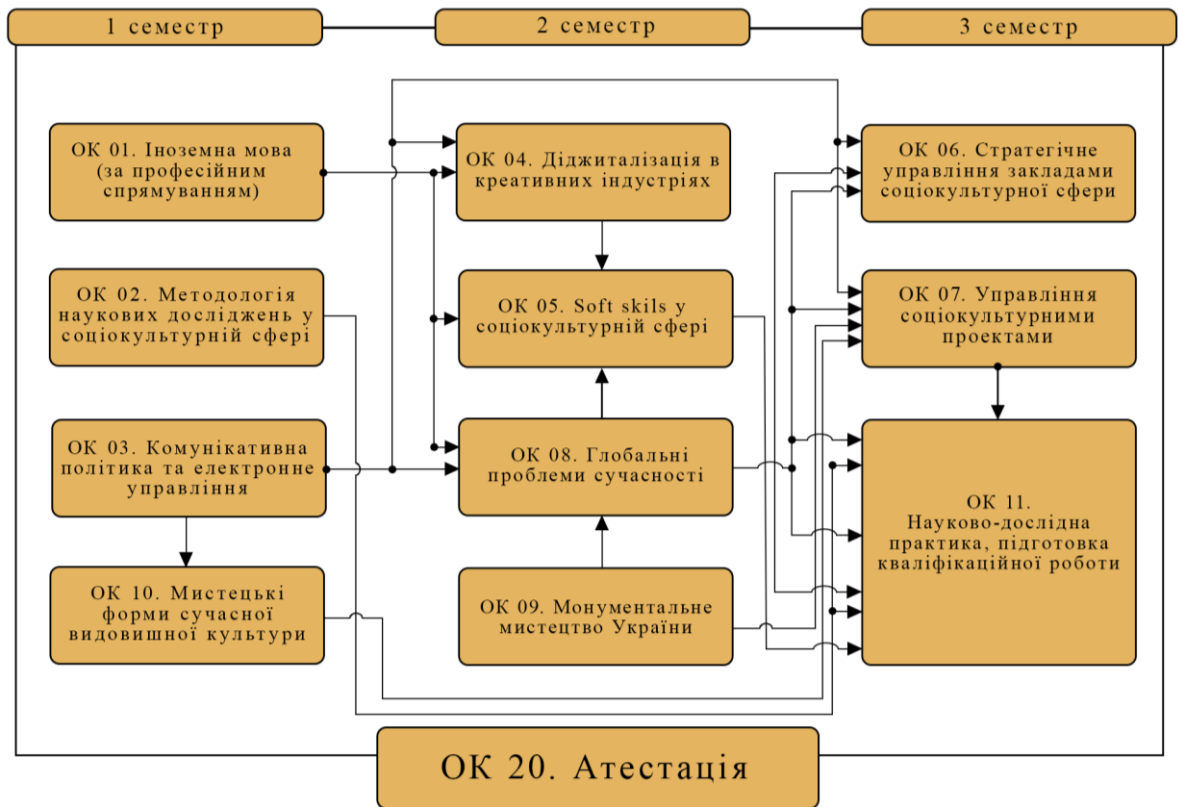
1 семестр

2 семестр

3 семестр

ОК 01. Іноземна мова (за професійним спрямуванням)

ОК 02. Методологія наукових досліджень у соціокультурній сфері

ОК 03. Комунікативна політика та електронне управління

ОК 10. Мистецькі форми сучасної видовишної культури

ОК 04. Діджиталізація в креативних індустріях

ОК 05. Soft skils у соціокультурній сфері

ОК 08. Глобальні проблеми сучасності

ОК 09. Монументальне мистецтво України

ОК 06. Стратегічне управління закладами соціокультурної сфери

ОК 07. Управління соціокультурними проектами

ОК 11. Науково-дослідна практика, підготовка кваліфікаційної роботи

ОК 20. Атестація